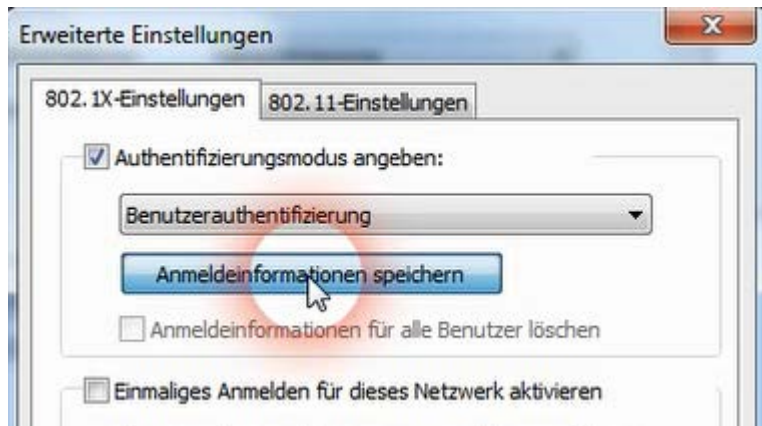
Erweiterte Einstellungen

802.1X-Einstellungen

802.11-Einstellungen

Authentifizierungsmodus angeben:

Benutzerauthentifizierung

Anmeldeinformationen speichern

Anmeldeinformationen für alle Benutzer löschen

Einmaliges Anmelden für dieses Netzwerk aktivieren